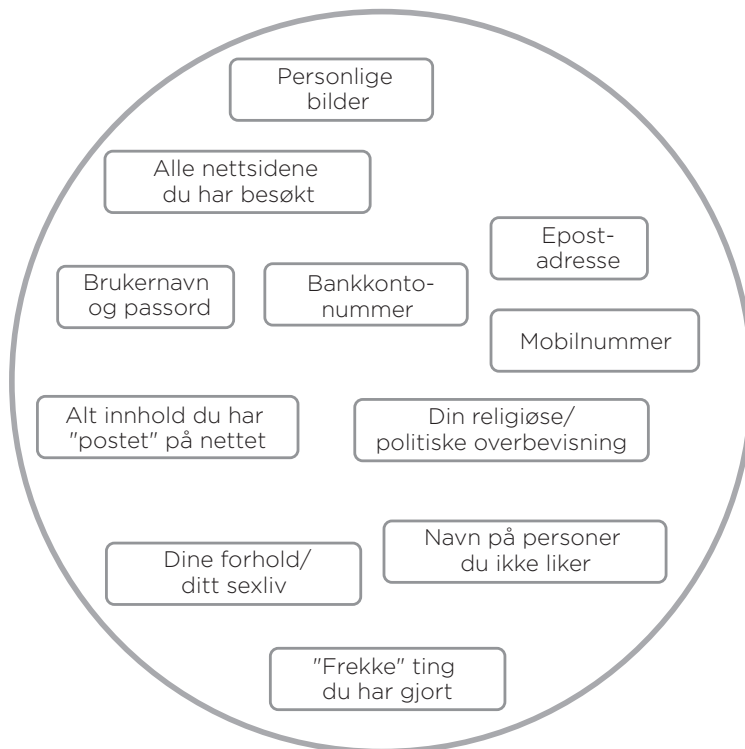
Personlige bilder

Alle nettsidene du har besøkt

Epost-adresse

Brukernavn og passord

Bankkonto-nummer

Mobilnummer

Alt innhold du har "postet" på nettet

Din religiøse/ politiske overbevisning

Navn på personer du ikke liker

Dine forhold/ ditt sexliv

"Frekke" ting du har gjort